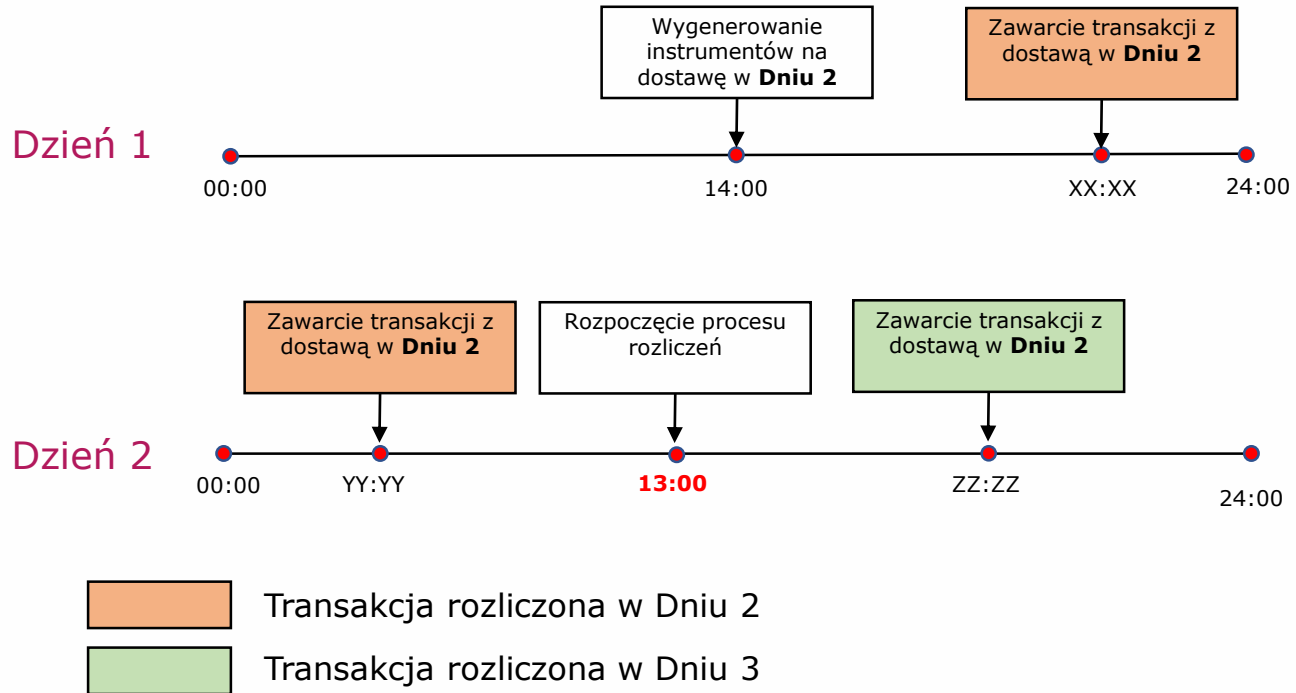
Wygenerowanie instrumentów na dostawę w **Dniu 2**

Zawarcie transakcji z dostawą w **Dniu 2**

Dzień 1

00:00

14:00

XX:XX

24:00

Zawarcie transakcji z dostawą w **Dniu 2**

Rozpoczęcie procesu rozliczeń

Zawarcie transakcji z dostawą w **Dniu 2**

Dzień 2

00:00

YY:YY

**13:00**

ZZ:ZZ

24:00

Transakcja rozliczona w Dniu 2

Transakcja rozliczona w Dniu 3